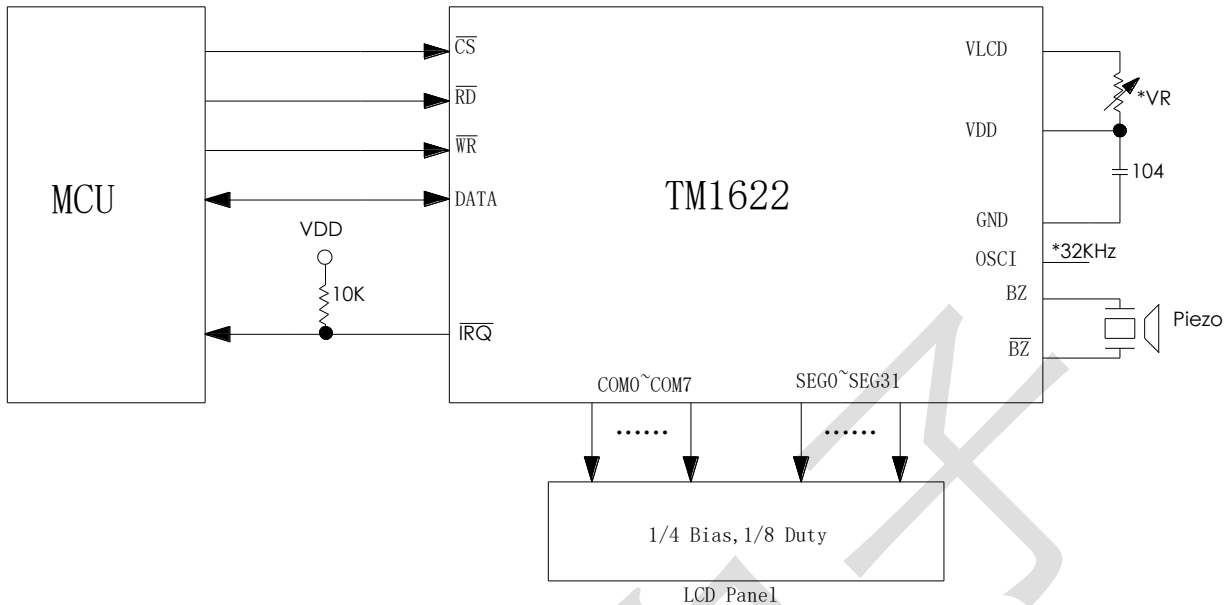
MCU

$\overline{CS}$

$\overline{RD}$

$\overline{WR}$

DATA

VDD

10K

$\overline{IRQ}$

TM1622

VLCD

*VR

VDD

104

GND

OSCI

*32KHz

BZ

$\overline{BZ}$

Piezo

COM0~COM7

SEG0~SEG31

......

......

1/4 Bias,1/8 Duty

LCD Panel